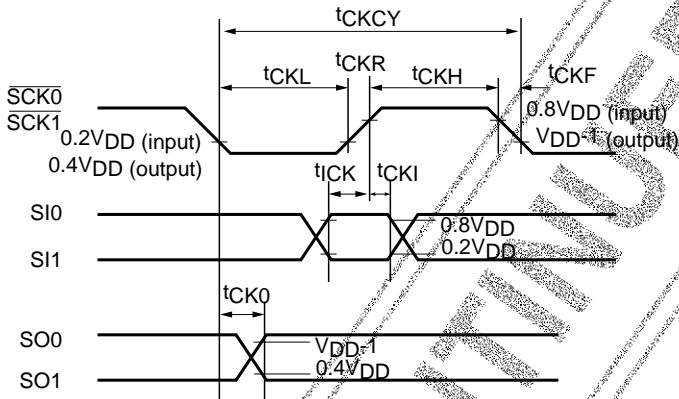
$t_{CKCY}$

$t_{CKL}$ $t_{CKR}$ $t_{CKH}$ $t_{CKF}$

$\overline{SCK0}$
$\overline{SCK1}$

$0.2V_{DD}$ (input)
$0.4V_{DD}$ (output)

$0.8V_{DD}$ (input)
$V_{DD}-1$ (output)

$t_{ICK}$ $t_{CKI}$

SI0
SI1

$0.8V_{DD}$
$0.2V_{DD}$

$t_{CK0}$

SO0
SO1

$V_{DD}-1$
$0.4V_{DD}$